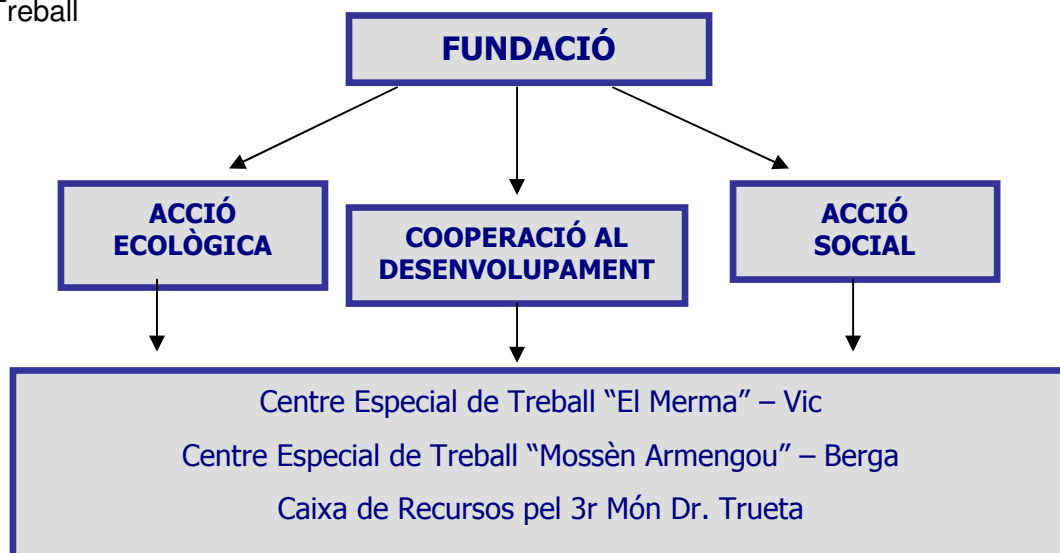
Treball

FUNDACIÓ

ACCIÓ ECOLÒGICA

COOPERACIÓ AL DESENVOLUPAMENT

ACCIÓ SOCIAL

Centre Especial de Treball "El Merma" – Vic

Centre Especial de Treball "Mossèn Armengou" – Berga

Caixa de Recursos pel 3r Món Dr. Trueta